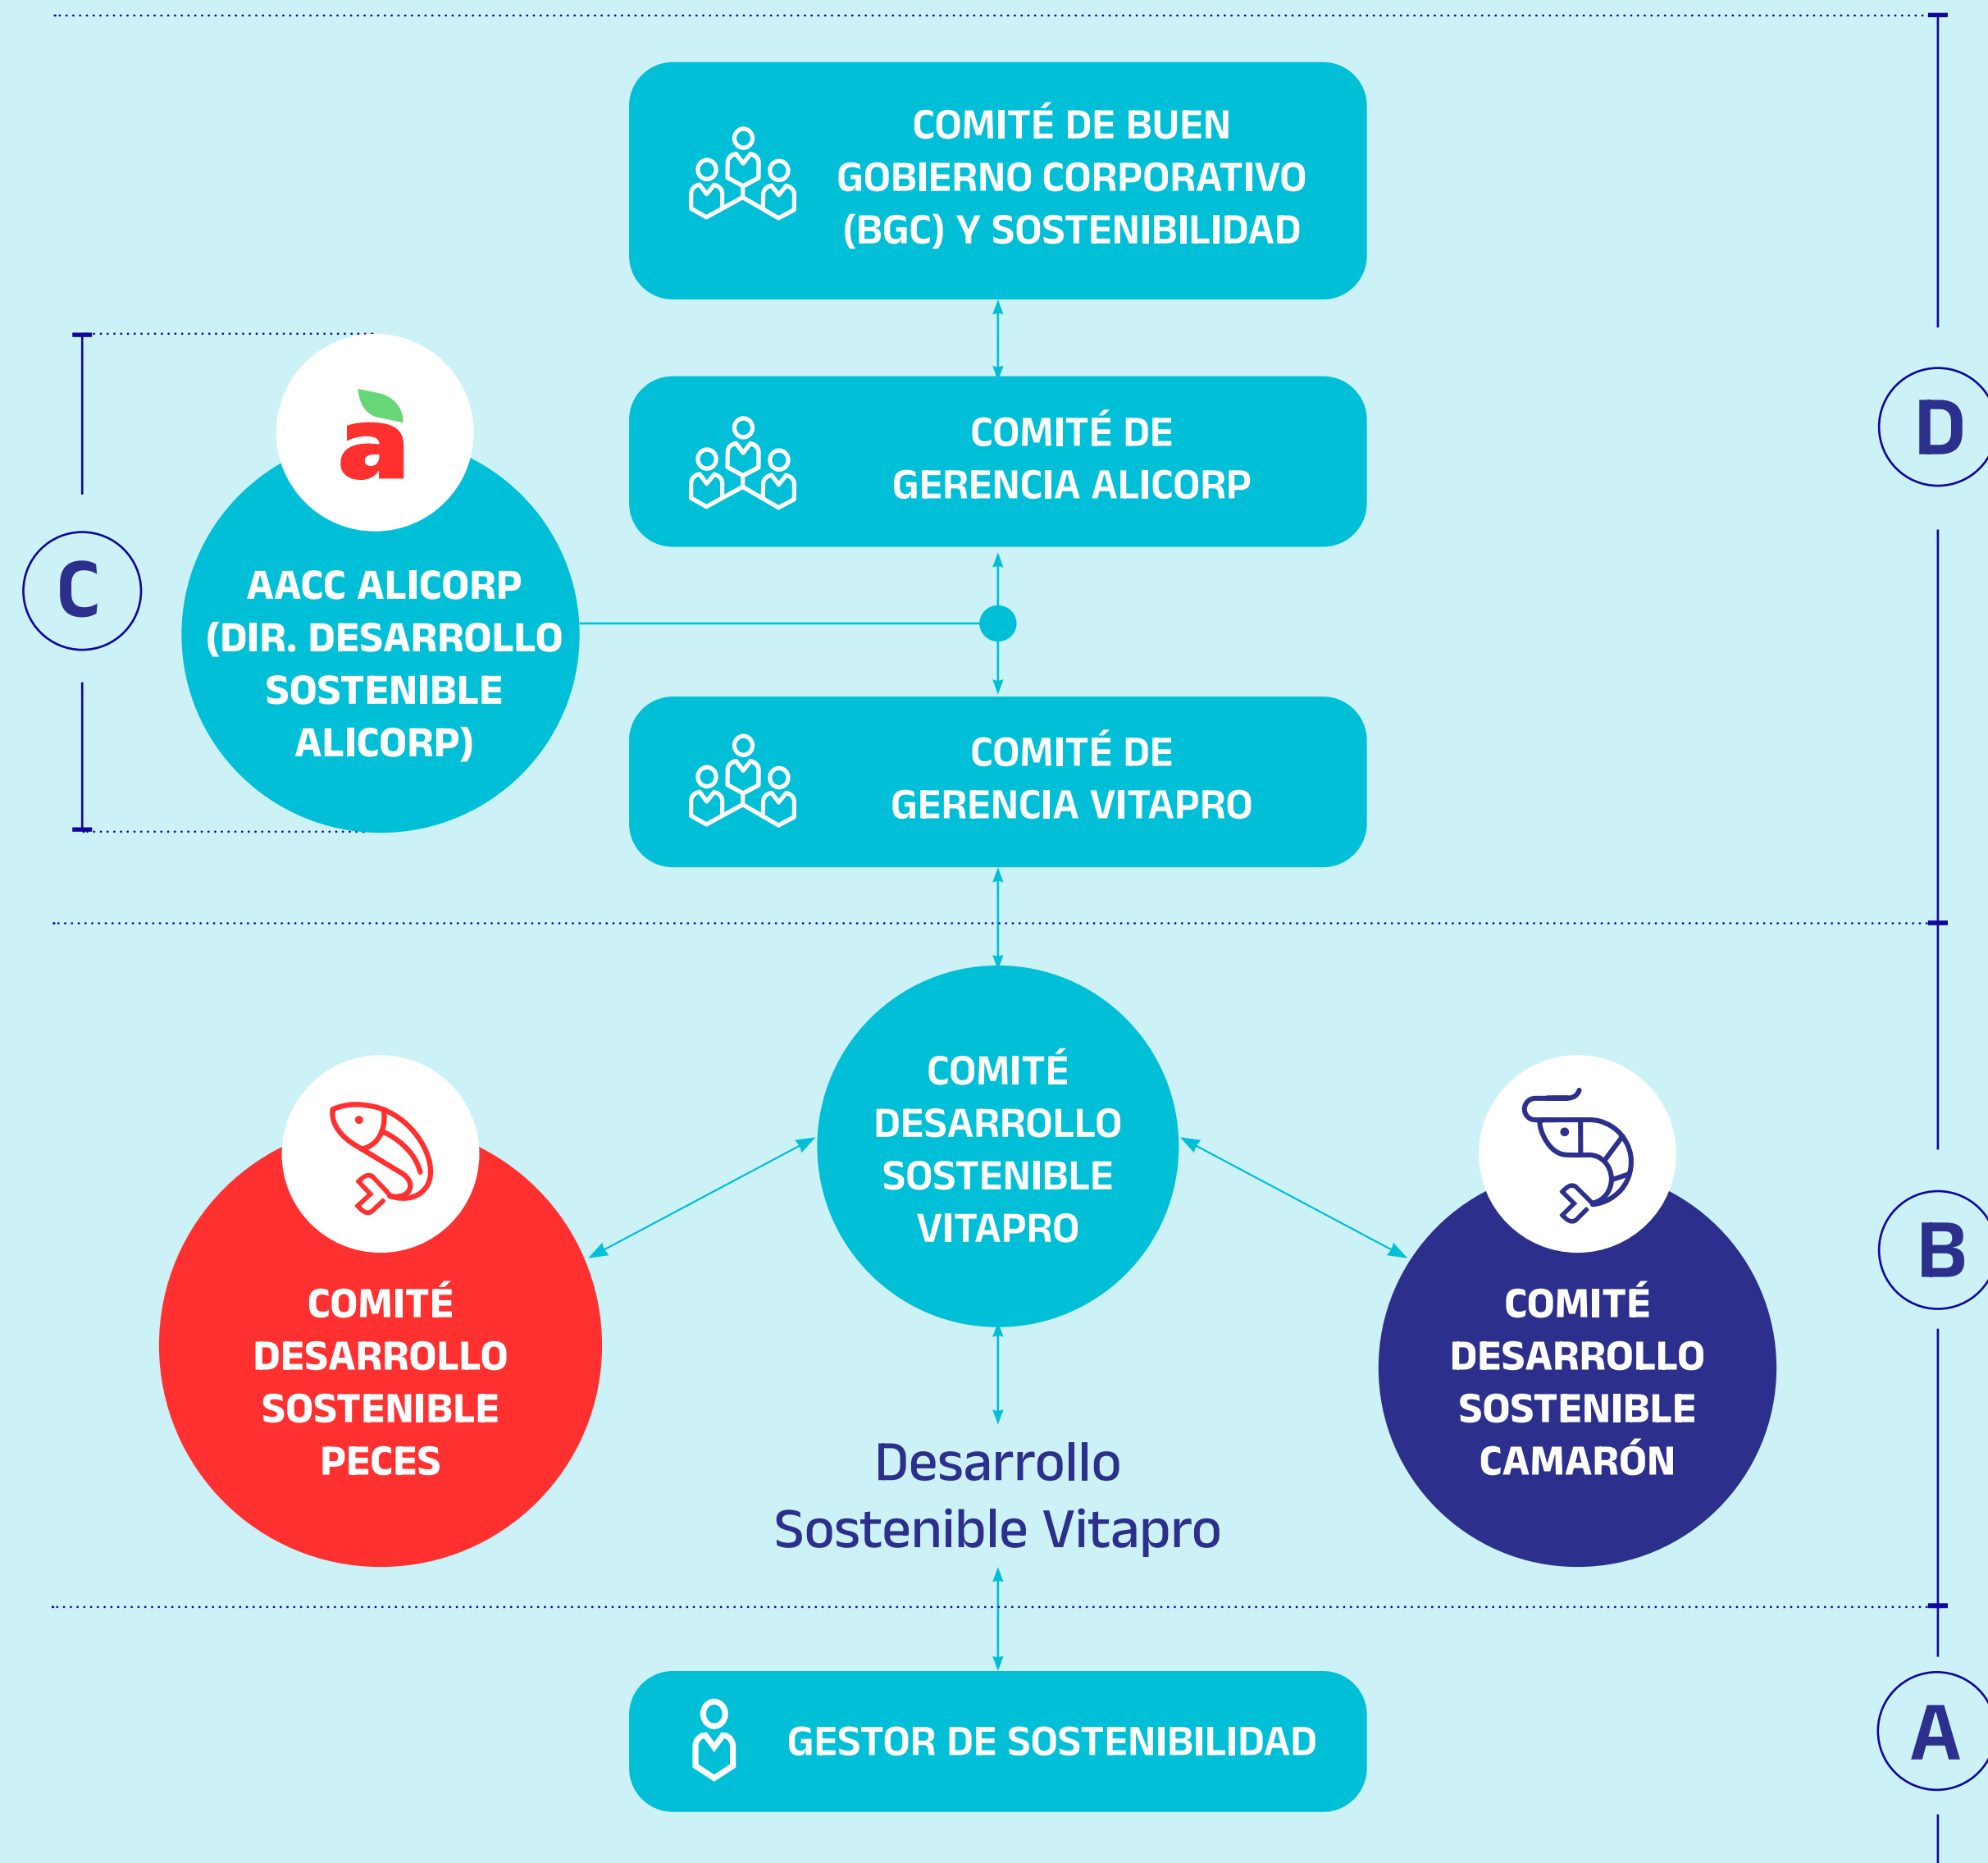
COMITÉ DE BUEN GOBIERNO CORPORATIVO (BGC) Y SOSTENIBILIDAD

D

COMITÉ DE GERENCIA ALICORP

C

a

AACC ALICORP (DIR. DESARROLLO SOSTENIBLE ALICORP)

COMITÉ DE GERENCIA VITAPRO

COMITÉ DESARROLLO SOSTENIBLE VITAPRO

COMITÉ DESARROLLO SOSTENIBLE PECES

COMITÉ DESARROLLO SOSTENIBLE CAMARÓN

B

Desarrollo Sostenible Vitapro

GESTOR DE SOSTENIBILIDAD

A